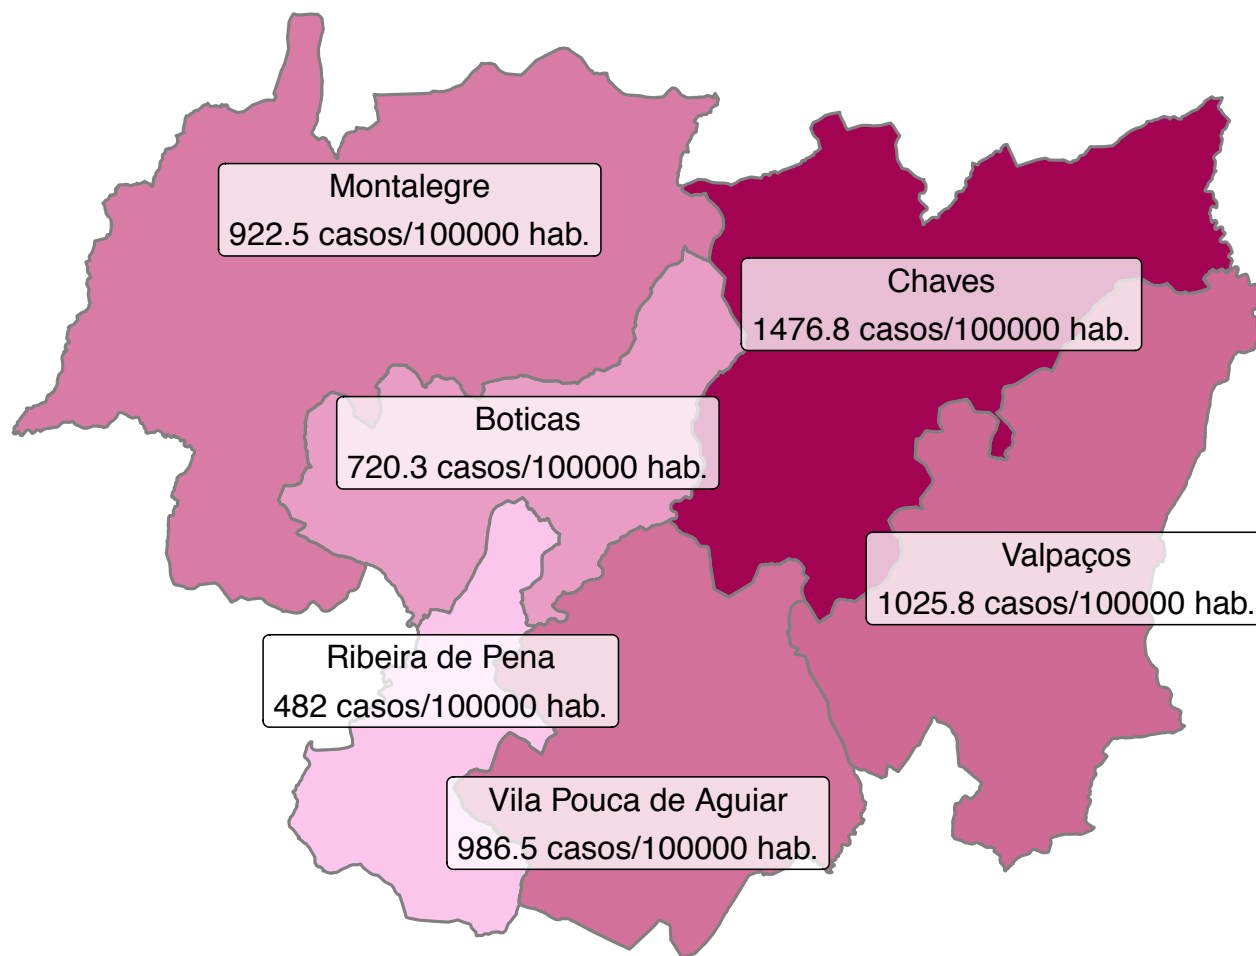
Montalegre
922.5 casos/100000 hab.

Chaves
1476.8 casos/100000 hab.

Boticas
720.3 casos/100000 hab.

Valpaços
1025.8 casos/100000 hab.

Ribeira de Pena
482 casos/100000 hab.

Vila Pouca de Aguiar
986.5 casos/100000 hab.